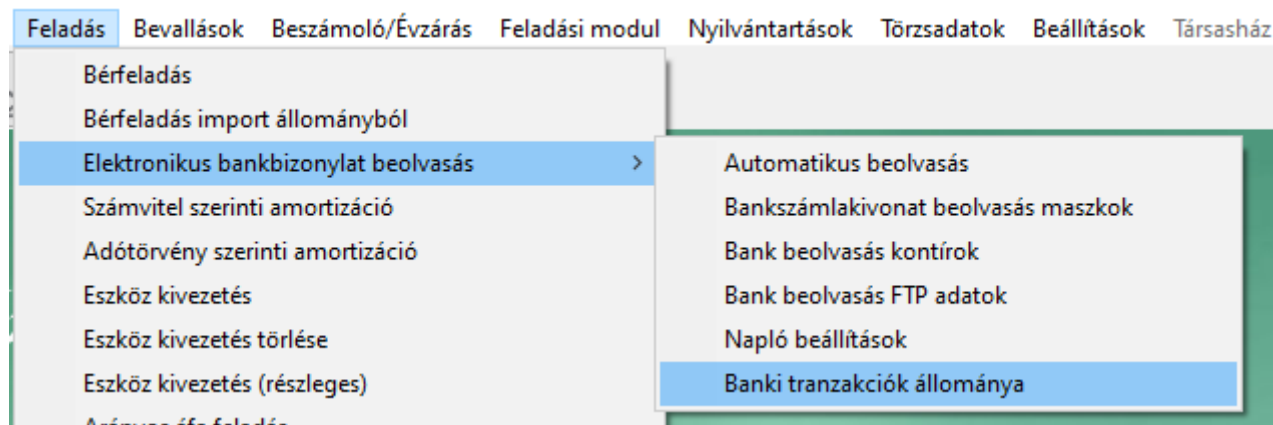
Feladás Bevallások Beszámoló/Évzárás Feladási modul Nyilvántartások Törzsadatok Beállítások Társasház

Bérfeladás
Bérfeladás import állományból
Elektronikus bankbizonylat beolvasás >
Számvitel szerinti amortizáció
Adótörvény szerinti amortizáció
Eszköz kivezetés
Eszköz kivezetés törlése
Eszköz kivezetés (részleges)
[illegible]

Automatikus beolvasás
Bankszámlakivonat beolvasás maszkok
Bank beolvasás kontírok
Bank beolvasás FTP adatok
Napló beállítások
Banki tranzakciók állománya